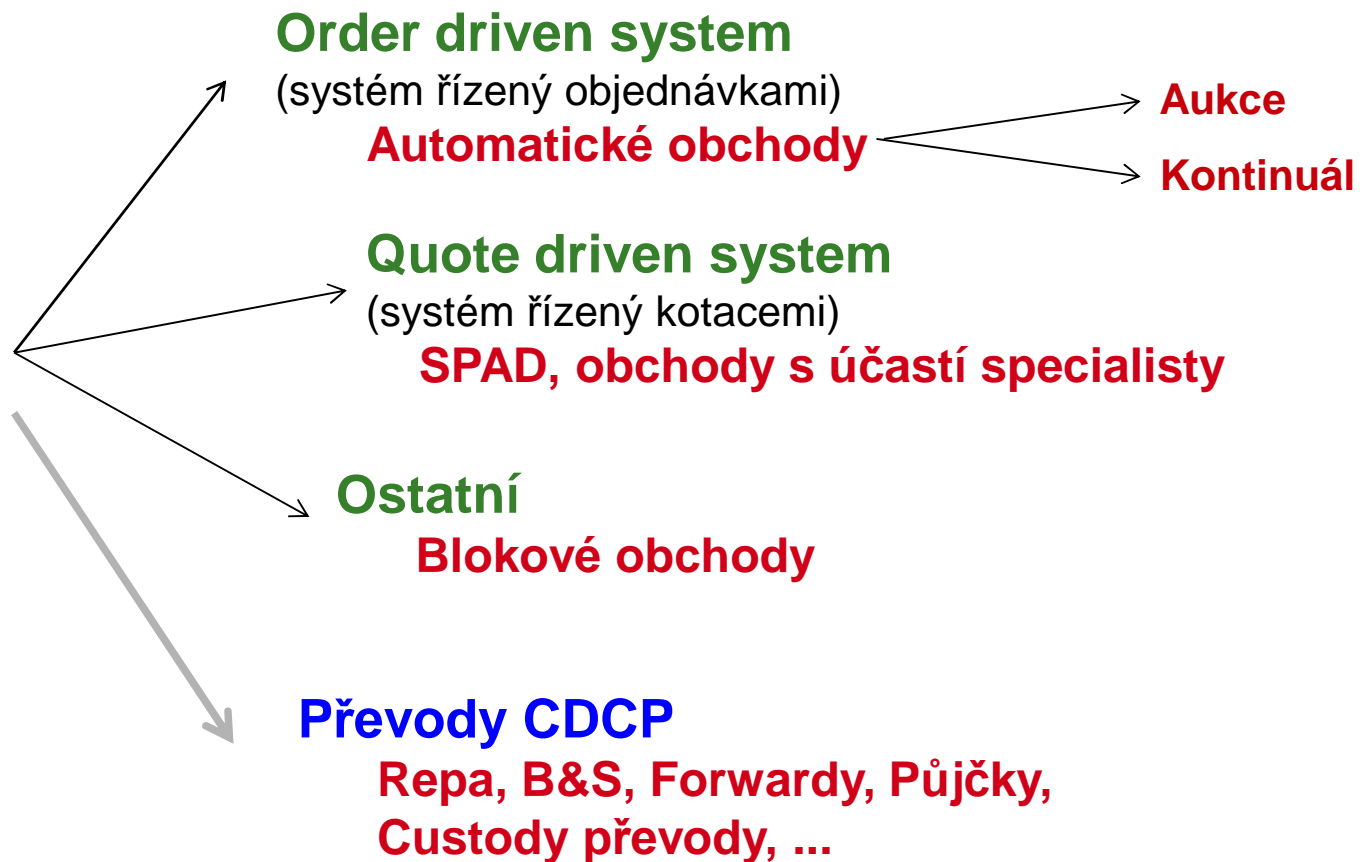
Order driven system
(systém řízený objednávkami)
Automatické obchody

Aukce

Kontinuál

Quote driven system
(systém řízený kotacemi)
SPAD, obchody s účastí specialisty

Ostatní
Blokové obchody

Převody CDCP
Repa, B&S, Forwardy, Půjčky, Custody převody, ...